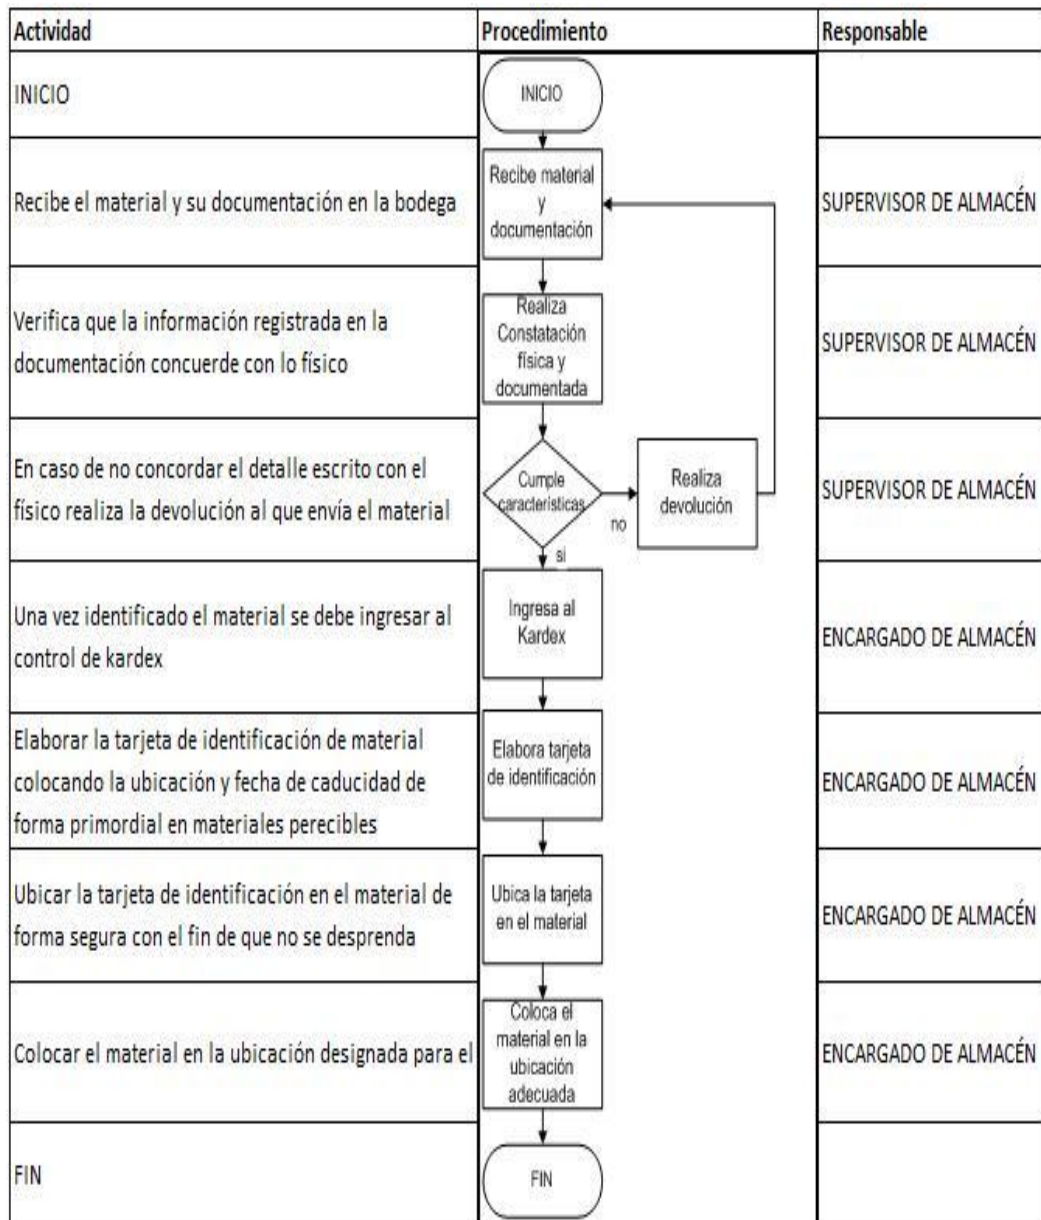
| Actividad | Procedimiento | Responsable |
|---|---|---|
| INICIO | INICIO | |
| Recibe el material y su documentación en la bodega | Recibe material y documentación | SUPERVISOR DE ALMACÉN |
| Verifica que la información registrada en la documentación concuerde con lo físico | Realiza Constatación física y documentada | SUPERVISOR DE ALMACÉN |
| En caso de no concordar el detalle escrito con el físico realiza la devolución al que envía el material | Cumple caracteristicas / no / Realiza devolución / si | SUPERVISOR DE ALMACÉN |
| Una vez identificado el material se debe ingresar al control de kardex | Ingresa al Kardex | ENCARGADO DE ALMACÉN |
| Elaborar la tarjeta de identificación de material colocando la ubicación y fecha de caducidad de forma primordial en materiales perecibles | Elabora tarjeta de identificación | ENCARGADO DE ALMACÉN |
| Ubicar la tarjeta de identificación en el material de forma segura con el fin de que no se desprenda | Ubica la tarjeta en el material | ENCARGADO DE ALMACÉN |
| Colocar el material en la ubicación designada para el | Coloca el material en la ubicación adecuada | ENCARGADO DE ALMACÉN |
| FIN | FIN | |